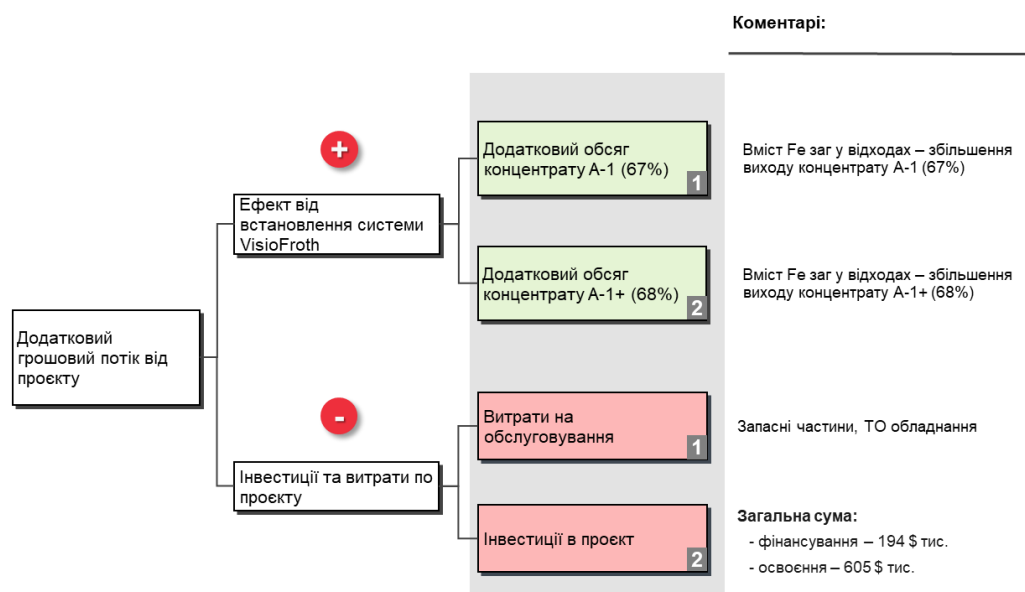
Коментарі:

Додатковий грошовий потік від проєкту

+

Ефект від встановлення системи VisioFroth

Додатковий обсяг концентрату А-1 (67%) 1

Вміст Fe заг у відходах – збільшення виходу концентрату А-1 (67%)

Додатковий обсяг концентрату А-1+ (68%) 2

Вміст Fe заг у відходах – збільшення виходу концентрату А-1+ (68%)

-

Інвестиції та витрати по проєкту

Витрати на обслуговування 1

Запасні частини, ТО обладнання

Інвестиції в проєкт 2

Загальна сума:
- фінансування – 194 $ тис.
- освоєння – 605 $ тис.